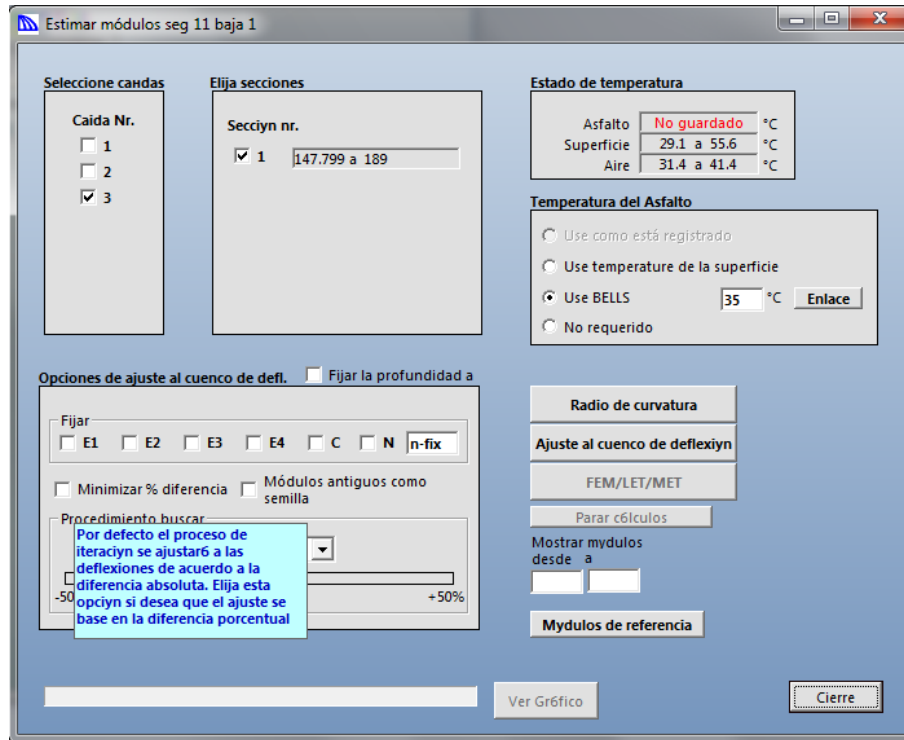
Estimar módulos seg 11 baja 1

Seleccione caнdas

Caida Nr.
1
2
3

Elija secciones

Secciyn nr.
1 147.799 a 189

Estado de temperatura

| | | |
|---|---|---|
| Asfalto | No guardado | °C |
| Superficie | 29.1 a 55.6 | °C |
| Aire | 31.4 a 41.4 | °C |

Temperatura del Asfalto

Use como está registrado
Use temperature de la superficie
Use BELLS 35 °C Enlace
No requerido

Opciones de ajuste al cuenco de defl.
Fijar la profundidad a

Fijar
E1 E2 E3 E4 C N n-fix

Minimizar % diferencia
Módulos antiguos como semilla

Procedimiento buscar

Por defecto el proceso de iteraciyn se ajustar6 a las deflexiones de acuerdo a la diferencia absoluta. Elija esta opciyn si desea que el ajuste se base en la diferencia porcentual

-50
+50%

Radio de curvatura
Ajuste al cuenco de deflexiyn
FEM/LET/MET
Parar c6lculos
Mostrar mydulos desde a
Mydulos de referencia

Ver Gr6fico
Cierre